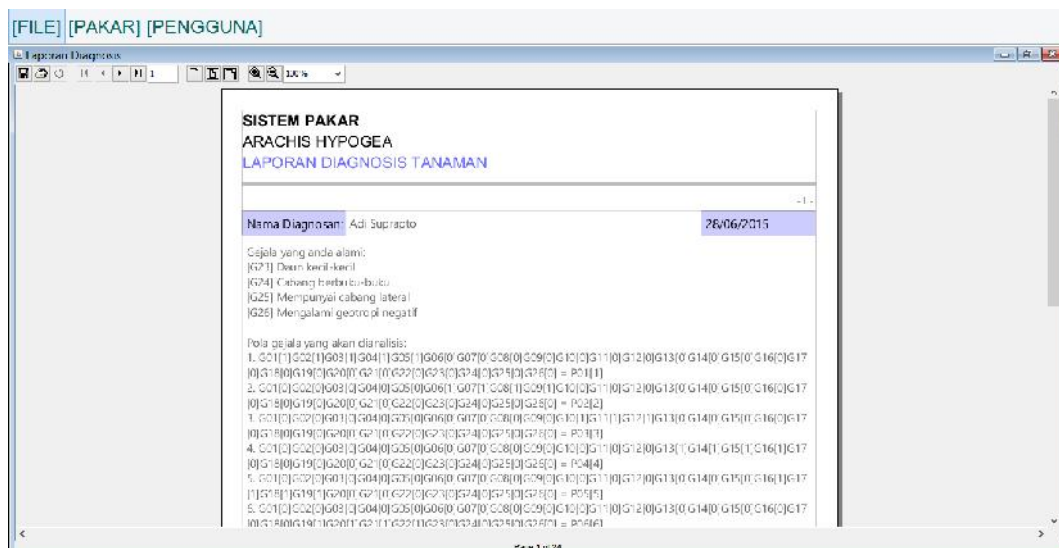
[FILE] [PAKAR] [PENGGUNA]

Laporan Diagnosis

1

100%

SISTEM PAKAR
ARACHIS HYPOGEA
LAPORAN DIAGNOSIS TANAMAN

-1-

Nama Diagnosan: Adi Supracto

26/06/2015

Gejala yang anda alami:
[G21] Daun kecil-kecil
[G24] Cabang berbuku-buku
[G25] Mempunyai cabang lateral
[G26] Mengalami geotropi negatif

Pola gejala yang akan dianalisis:
1. G01[1]G02[1]G03[1]G04[1]G05[1]G06[0]G07[0]G08[0]G09[0]G10[0]G11[0]G12[0]G13[0]G14[0]G15[0]G16[0]G17[0]G18[0]G19[0]G20[0]G21[0]G22[0]G23[0]G24[0]G25[0]G26[0] = P01[1]
2. G01[0]G02[0]G03[0]G04[0]G05[0]G06[1]G07[1]G08[1]G09[1]G10[0]G11[0]G12[0]G13[0]G14[0]G15[0]G16[0]G17[0]G18[0]G19[0]G20[0]G21[0]G22[0]G23[0]G24[0]G25[0]G26[0] = P02[2]
3. G01[0]G02[0]G03[0]G04[0]G05[0]G06[0]G07[0]G08[0]G09[0]G10[1]G11[1]G12[1]G13[0]G14[0]G15[0]G16[0]G17[0]G18[0]G19[0]G20[0]G21[0]G22[0]G23[0]G24[0]G25[0]G26[0] = P03[3]
4. G01[0]G02[0]G03[0]G04[0]G05[0]G06[0]G07[0]G08[0]G09[0]G10[0]G11[0]G12[0]G13[1]G14[1]G15[1]G16[1]G17[0]G18[0]G19[0]G20[0]G21[0]G22[0]G23[0]G24[0]G25[0]G26[0] = P04[4]
5. G01[0]G02[0]G03[0]G04[0]G05[0]G06[0]G07[0]G08[0]G09[0]G10[0]G11[0]G12[0]G13[0]G14[0]G15[0]G16[1]G17[1]G18[1]G19[1]G20[0]G21[0]G22[0]G23[0]G24[0]G25[0]G26[0] = P05[5]
6. G01[0]G02[0]G03[0]G04[0]G05[0]G06[0]G07[0]G08[0]G09[0]G10[0]G11[0]G12[0]G13[0]G14[0]G15[0]G16[0]G17[0]G18[0]G19[0]G20[1]G21[1]G22[1]G23[0]G24[0]G25[0]G26[0] = P06[6]

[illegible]